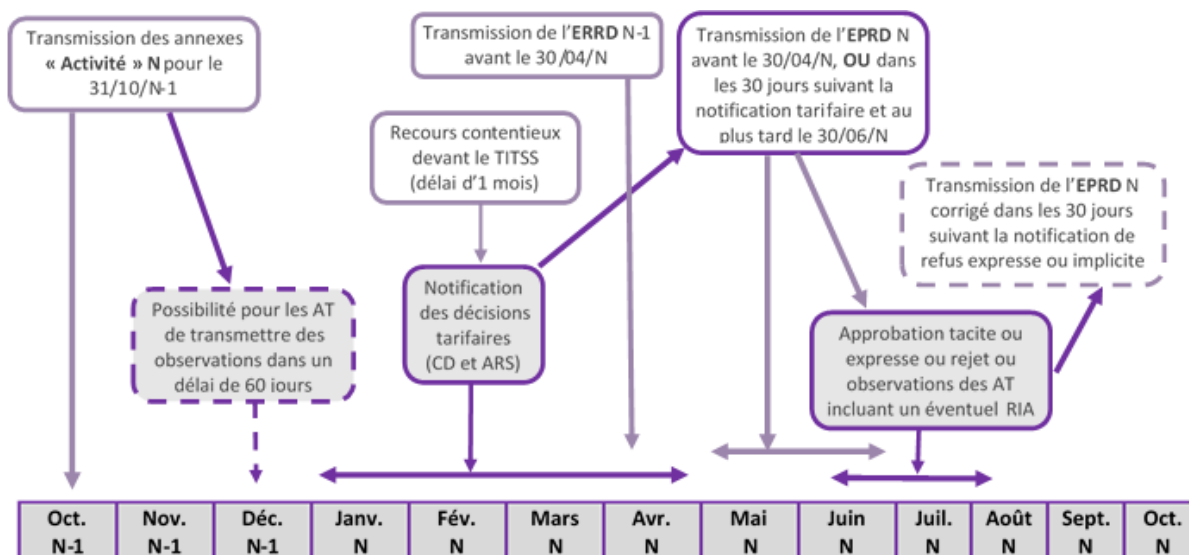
Transmission des annexes « Activité » N pour le 31/10/N-1

Transmission de l'ERRD N-1 avant le 30/04/N

Transmission de l'EPRD N avant le 30/04/N, OU dans les 30 jours suivant la notification tarifaire et au plus tard le 30/06/N

Recours contentieux devant le TITSS (délai d'1 mois)

Transmission de l'EPRD N corrigé dans les 30 jours suivant la notification de refus expresse ou implicite

Possibilité pour les AT de transmettre des observations dans un délai de 60 jours

Notification des décisions tarifaires (CD et ARS)

Approbation tacite ou expresse ou rejet ou observations des AT incluant un éventuel RIA

| Oct. N-1 | Nov. N-1 | Déc. N-1 | Janv. N | Fév. N | Mars N | Avr. N | Mai N | Juin N | Juil. N | Août N | Sept. N | Oct. N |
|---|---|---|---|---|---|---|---|---|---|---|---|---|